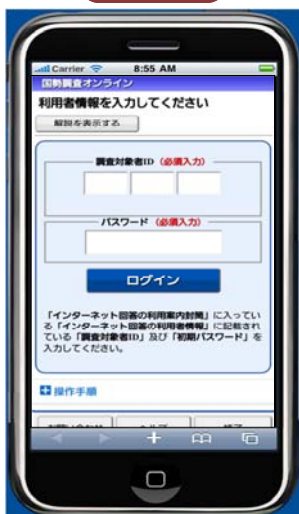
Carrier 8:55 AM
国勢調査オンライン
利用者情報を入力してください
解説を表示する
調査対象者ID （必須入力）
パスワード （必須入力）
ログイン
「インターネット回答の利用案内封筒」に入っている「インターネット回答の利用者情報」に記載されている「調査対象者ID」及び「初期パスワード」を入力してください。
操作手順
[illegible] ヘルプ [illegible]